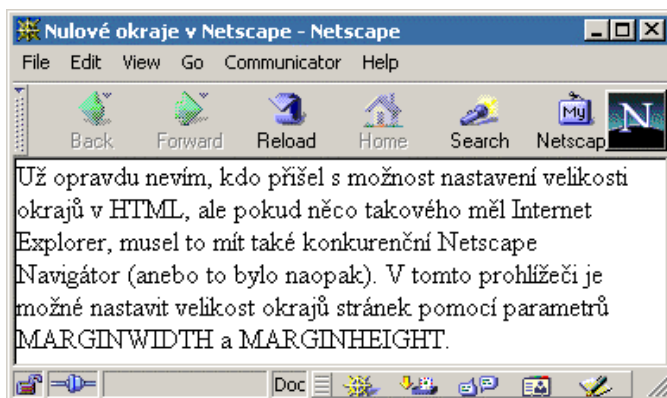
Nulové okraje v Netscape - Netscape

File Edit View Go Communicator Help

Back Forward Reload Home Search Netscap

Už opravdu nevím, kdo přišel s možnost nastavení velikosti okrajů v HTML, ale pokud něco takového měl Internet Explorer, musel to mít také konkurenční Netscape Navigátor (anebo to bylo naopak). V tomto prohlížeči je možné nastavit velikost okrajů stránek pomocí parametrů MARGINWIDTH a MARGINHEIGHT.

Doc